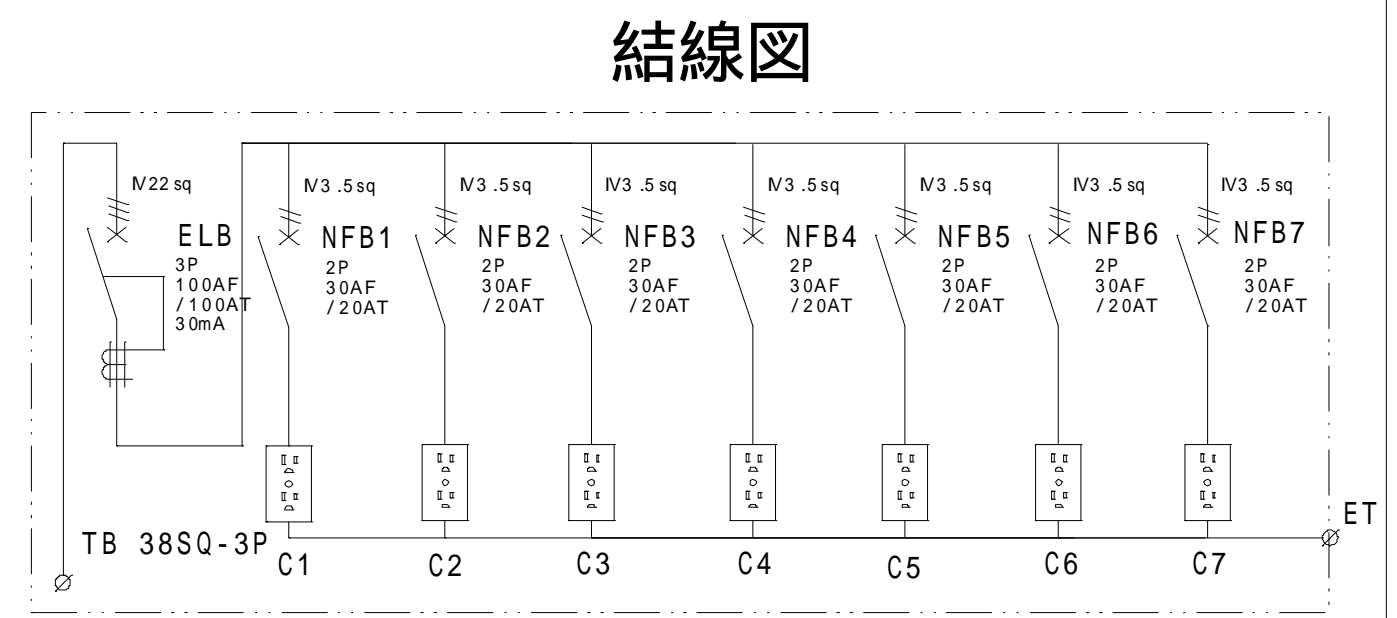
結線図

IV22 sq

ELB
3P
100AF
/100AT
30mA

IV3.5 sq
NFB1
2P
30AF
/20AT

IV3.5 sq
NFB2
2P
30AF
/20AT

IV3.5 sq
NFB3
2P
30AF
/20AT

IV3.5 sq
NFB4
2P
30AF
/20AT

IV3.5 sq
NFB5
2P
30AF
/20AT

IV3.5 sq
NFB6
2P
30AF
/20AT

IV3.5 sq
NFB7
2P
30AF
/20AT

TB 38SQ-3P

C1 C2 C3 C4 C5 C6 C7

ET